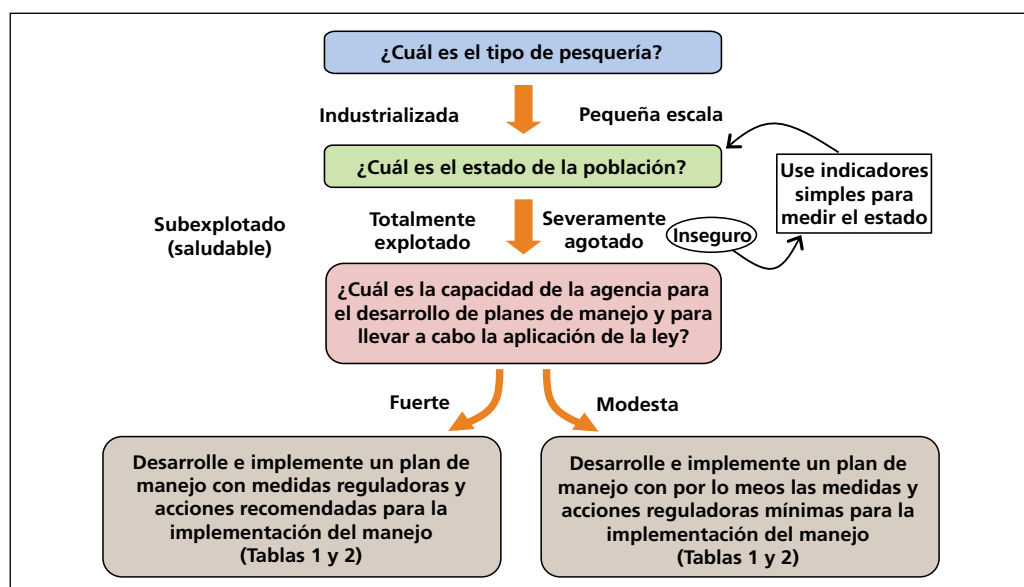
¿Cuál es el tipo de pesquería?

Industrializada

Pequeña escala

¿Cuál es el estado de la población?

Use indicadores simples para medir el estado

Subexplotado (saludable)

Totalmente explotado

Severamente agotado

Inseguro

¿Cuál es la capacidad de la agencia para el desarrollo de planes de manejo y para llevar a cabo la aplicación de la ley?

Fuerte

Modesta

Desarrolle e implemente un plan de manejo con medidas reguladoras y acciones recomendadas para la implementación del manejo (Tablas 1 y 2)

Desarrolle e implemente un plan de manejo con por lo meos las medidas y acciones reguladoras mínimas para la implementación del manejo (Tablas 1 y 2)